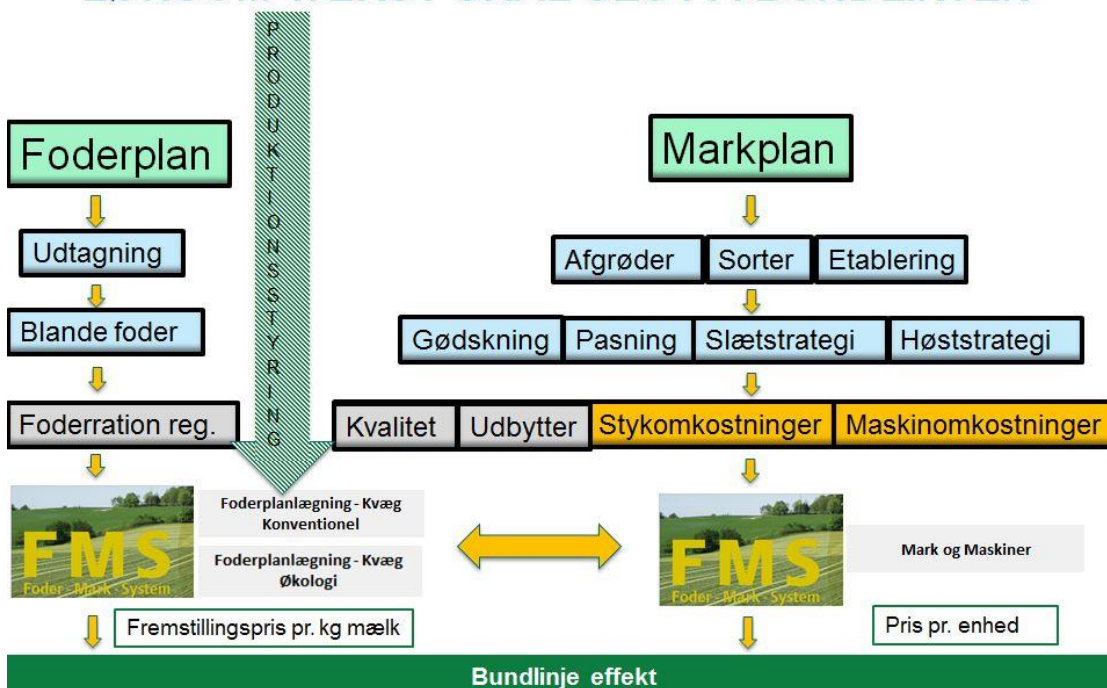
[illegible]

PRODUKTIONSSTYRING

Foderplan

Udtagning

Blande foder

Foderration reg.

Markplan

Afgrøder | Sorter | Etablering

Gødskning | Pasning | Slætstrategi | Høststrategi

Kvalitet | Udbytter | Stykomkostninger | Maskinomkostninger

FMS
Foder - Mark - System

Foderplanlægning - Kvæg Konventionel

Foderplanlægning - Kvæg Økologi

FMS
Foder - Mark - System

Mark og Maskiner

Fremstillingspris pr. kg mælk

Pris pr. enhed

Bundlinje effekt